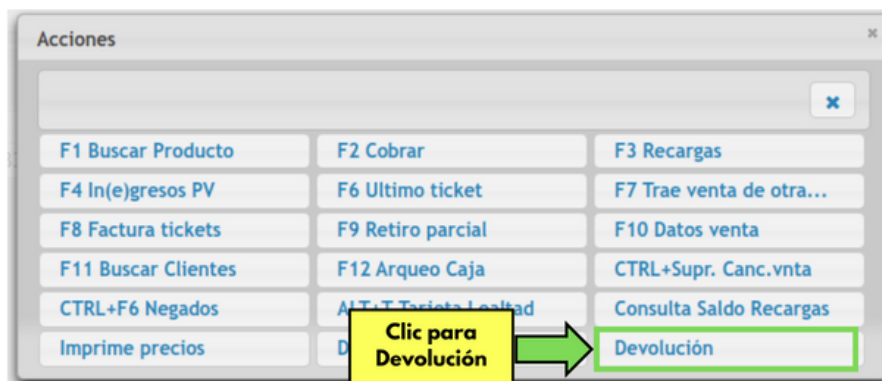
Acciones

×

F1 Buscar Producto
F2 Cobrar
F3 Recargas
F4 In(e)gresos PV
F6 Ultimo ticket
F7 Trae venta de otra...
F8 Factura tickets
F9 Retiro parcial
F10 Datos venta
F11 Buscar Clientes
F12 Arqueo Caja
CTRL+Supr. Canc.vnta
CTRL+F6 Negados
ALT+T Tarjeta Lealtad
Consulta Saldo Recargas
Imprime precios
D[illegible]
Devolución

Clic para Devolución